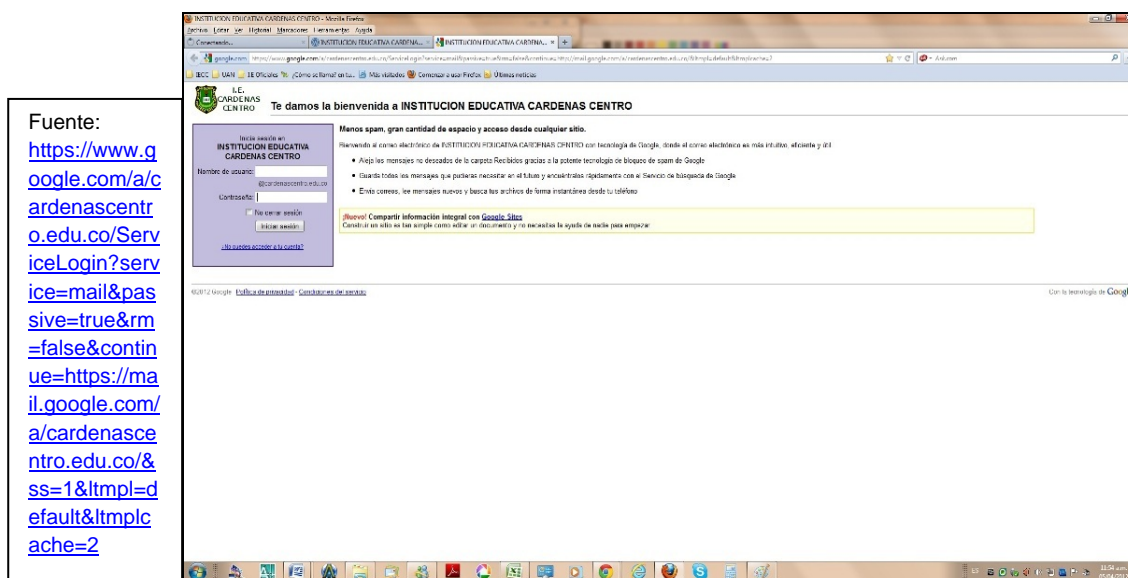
Fuente: https://www.google.com/a/cardenascentro.edu.co/ServiceLogin?service=mail&passive=true&rm=false&continue=https://mail.google.com/a/cardenascentro.edu.co/&ss=1&ltmpl=default&ltmplcache=2

INSTITUCION EDUCATIVA CARDENAS CENTRO - Mozilla Firefox

Archivo Editar Ver Historial Marcadores Herramientas Ayuda

Conectando... | INSTITUCION EDUCATIVA CARDENA... | INSTITUCION EDUCATIVA CARDENA... | +

google.com https://www.google.com/a/cardenascentro.edu.co/ServiceLogin?service=mail&passive=true&rm=false&continue=https://mail.google.com/a/cardenascentro.edu.co/&ltmpl=default&ltmplcache=2

IECC | UAN | IE Oficiales | ¿Cómo se llama? en tu... | Más visitados | Comenzar a usar Firefox | Últimas noticias

I.E. CARDENAS CENTRO

Te damos la bienvenida a INSTITUCION EDUCATIVA CARDENAS CENTRO

Inicia sesión en INSTITUCION EDUCATIVA CARDENAS CENTRO

Nombre de usuario:

@cardenascentro.edu.co

Contraseña:

No cerrar sesión

Iniciar sesión

¿No puedes acceder a tu cuenta?

Menos spam, gran cantidad de espacio y acceso desde cualquier sitio.

Bienvenido al correo electrónico de INSTITUCION EDUCATIVA CARDENAS CENTRO con tecnología de Google, donde el correo electrónico es más intuitivo, eficiente y útil

• Aleja los mensajes no deseados de la carpeta Recibidos gracias a la potente tecnología de bloqueo de spam de Google

• Guarda todos los mensajes que pudieras necesitar en el futuro y encuéntralos rápidamente con el Servicio de búsqueda de Google

• Envía correos, lee mensajes nuevos y busca tus archivos de forma instantánea desde tu teléfono

¡Nuevo! Compartir información integral con Google Sites

Construir un sitio es tan simple como editar un documento y no necesitas la ayuda de nadie para empezar

©2012 Google Política de privacidad - Condiciones del servicio

Con la tecnología de Google